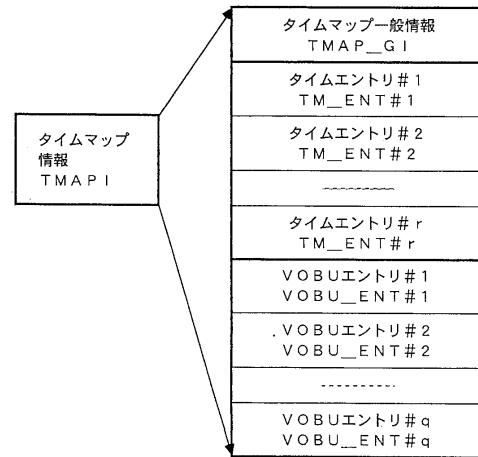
タイムマップ情報
TMAPI

タイムマップ一般情報
TMAP_GI

タイムエントリ#1
TM_ENT#1

タイムエントリ#2
TM_ENT#2

タイムエントリ#r
TM_ENT#r

VOBUエントリ#1
VOBU_ENT#1

VOBUエントリ#2
VOBU_ENT#2

VOBUエントリ#q
VOBU_ENT#q